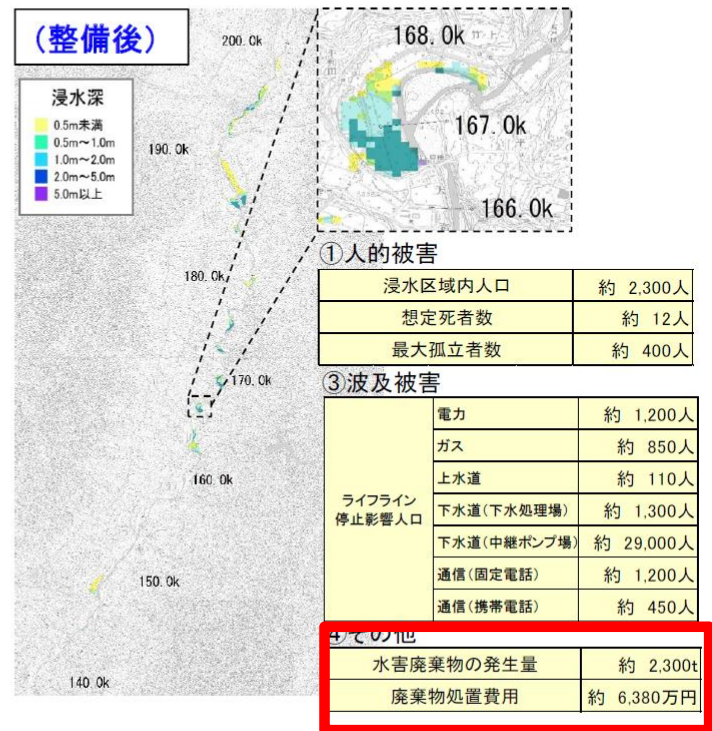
（整備後）

浸水深
0.5m未満
0.5m～1.0m
1.0m～2.0m
2.0m～5.0m
5.0m以上

200.0k
190.0k
180.0k
170.0k
160.0k
150.0k
140.0k

168.0k
167.0k
166.0k

①人的被害

| 浸水区域内人口 | 約 2,300人 |
|---|---|
| 想定死者数 | 約 12人 |
| 最大孤立者数 | 約 400人 |

③波及被害

| ライフライン停止影響人口 | 電力 | 約 1,200人 |
|---|---|---|
| | ガス | 約 850人 |
| | 上水道 | 約 110人 |
| | 下水道(下水処理場) | 約 1,300人 |
| | 下水道(中継ポンプ場) | 約 29,000人 |
| | 通信(固定電話) | 約 1,200人 |
| | 通信(携帯電話) | 約 450人 |

④その他

| 水害廃棄物の発生量 | 約 2,300t |
|---|---|
| 廃棄物処置費用 | 約 6,380万円 |